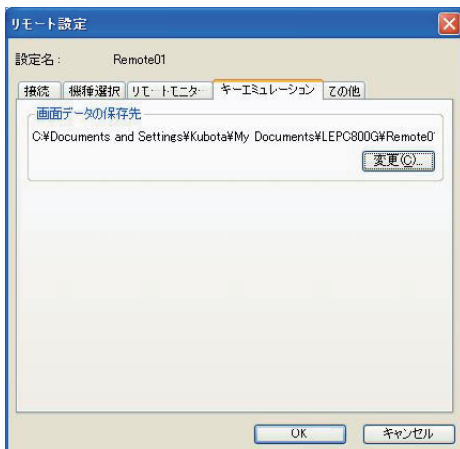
リモート設定

設定名： Remote01

接続 | 機種選択 | リモートモニター | キーエミュレーション | その他

画面データの保存先

C:¥Documents and Settings¥Kubota¥My Documents¥LEPC800G¥Remote0

変更(C)...

OK

キャンセル